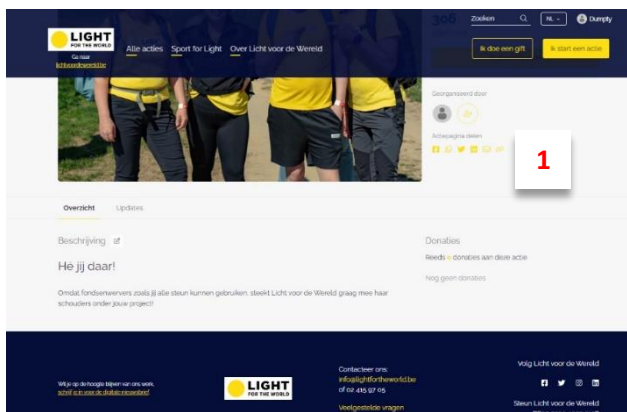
LIGHT FOR THE WORLD
Ga naar lichtvoordewereld.be

Alle acties Sport for Light Over Licht voor de Wereld

300

Zoeken NL Dumpty

Ik doe een gift Ik start een actie

Gesponsoreerd door

Actiepagina delen

1

Overzicht Updates

Beschrijving

He jij daar!

Omdat fondsenwervers zoals jij alle steun kunnen gebruiken, steekt Licht voor de Wereld graag mee haar schouders onder jouw project!

Donaties

Reeds 0 donaties aan deze actie

Nog geen donaties

Wil je op de hoogte blijven van ons werk, schrijf je in voor de digitale nieuwsbrief

LIGHT FOR THE WORLD

Contacteer ons:
info@lightfortheworld.be
tel 02 415 97 05

Veelgestelde vragen

Volg Licht voor de Wereld

Steun Licht voor de Wereld